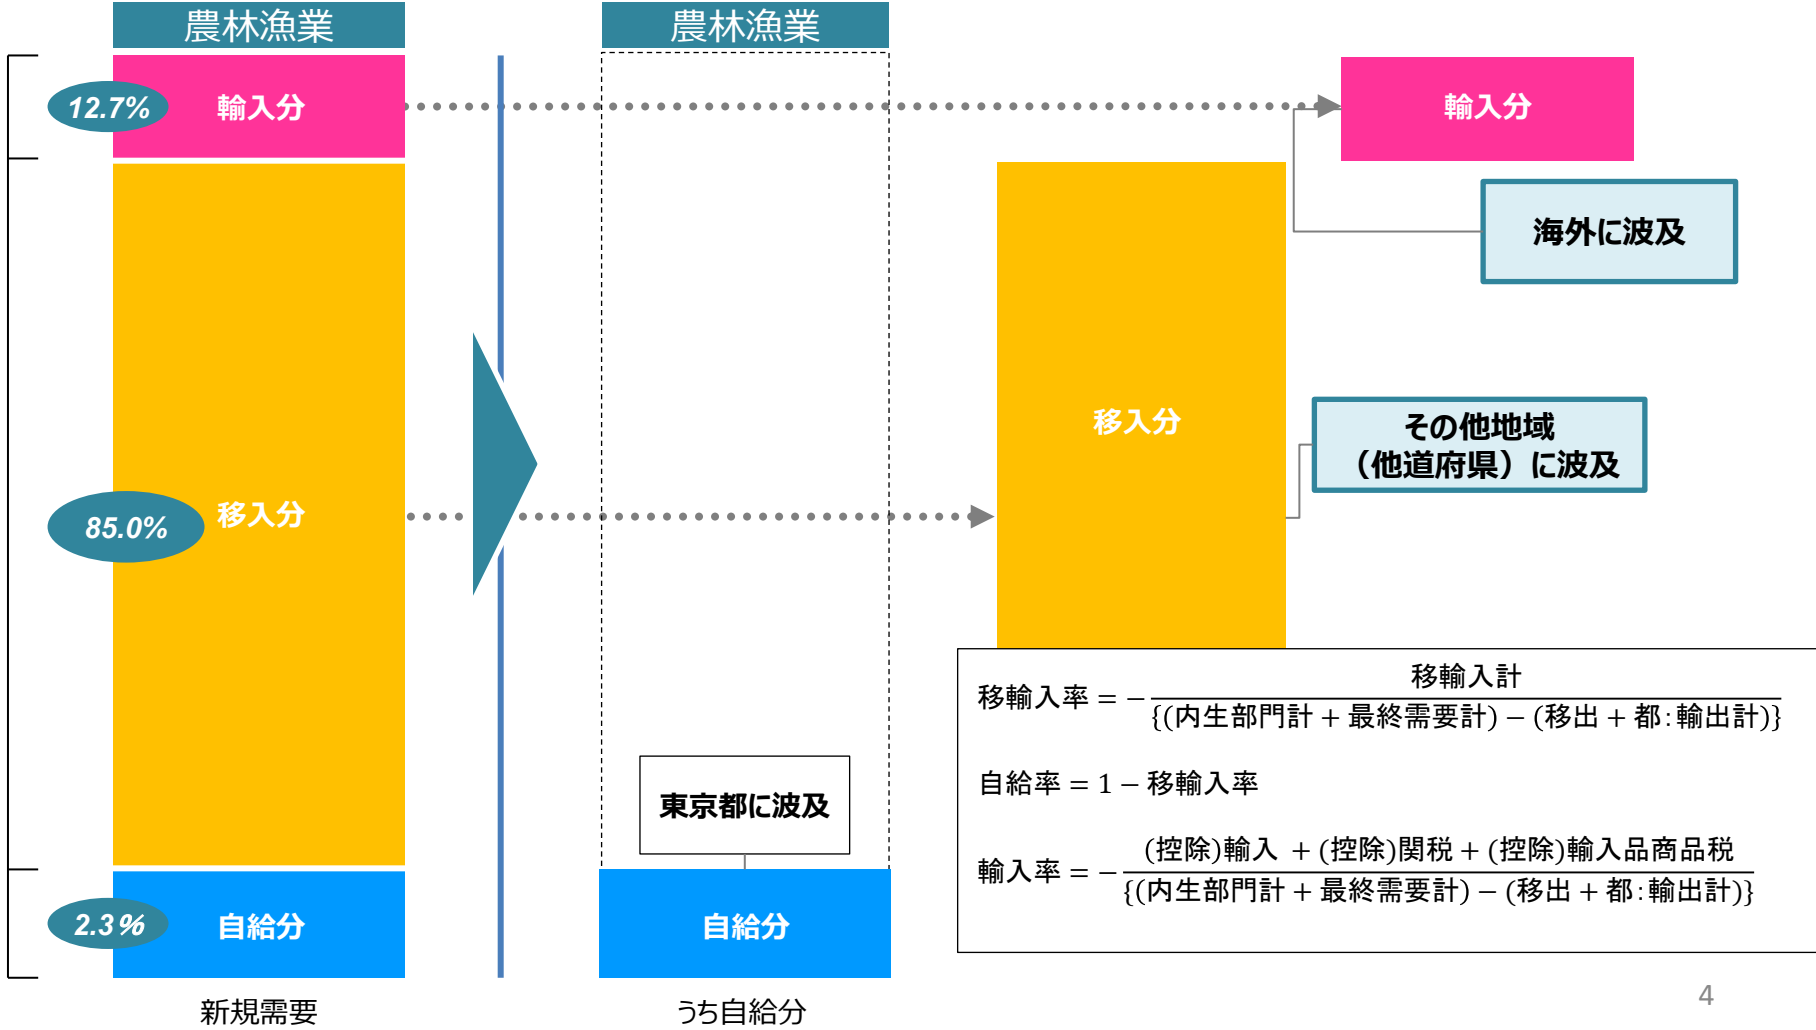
農林漁業

12.7%

輸入分

85.0%

移入分

2.3%

自給分

新規需要

農林漁業

東京都に波及

自給分

うち自給分

輸入分

海外に波及

移入分

その他地域（他道府県）に波及

移輸入率 $= \frac{\text{移輸入計}}{\{(\text{内生部門計}+\text{最終需要計})-(\text{移出}+\text{都:輸出計})\}}$

自給率 $= 1 -$ 移輸入率

輸入率 $= \frac{(\text{控除})\text{輸入}+(\text{控除})\text{関税}+(\text{控除})\text{輸入品商品税}}{\{(\text{内生部門計}+\text{最終需要計})-(\text{移出}+\text{都:輸出計})\}}$

4